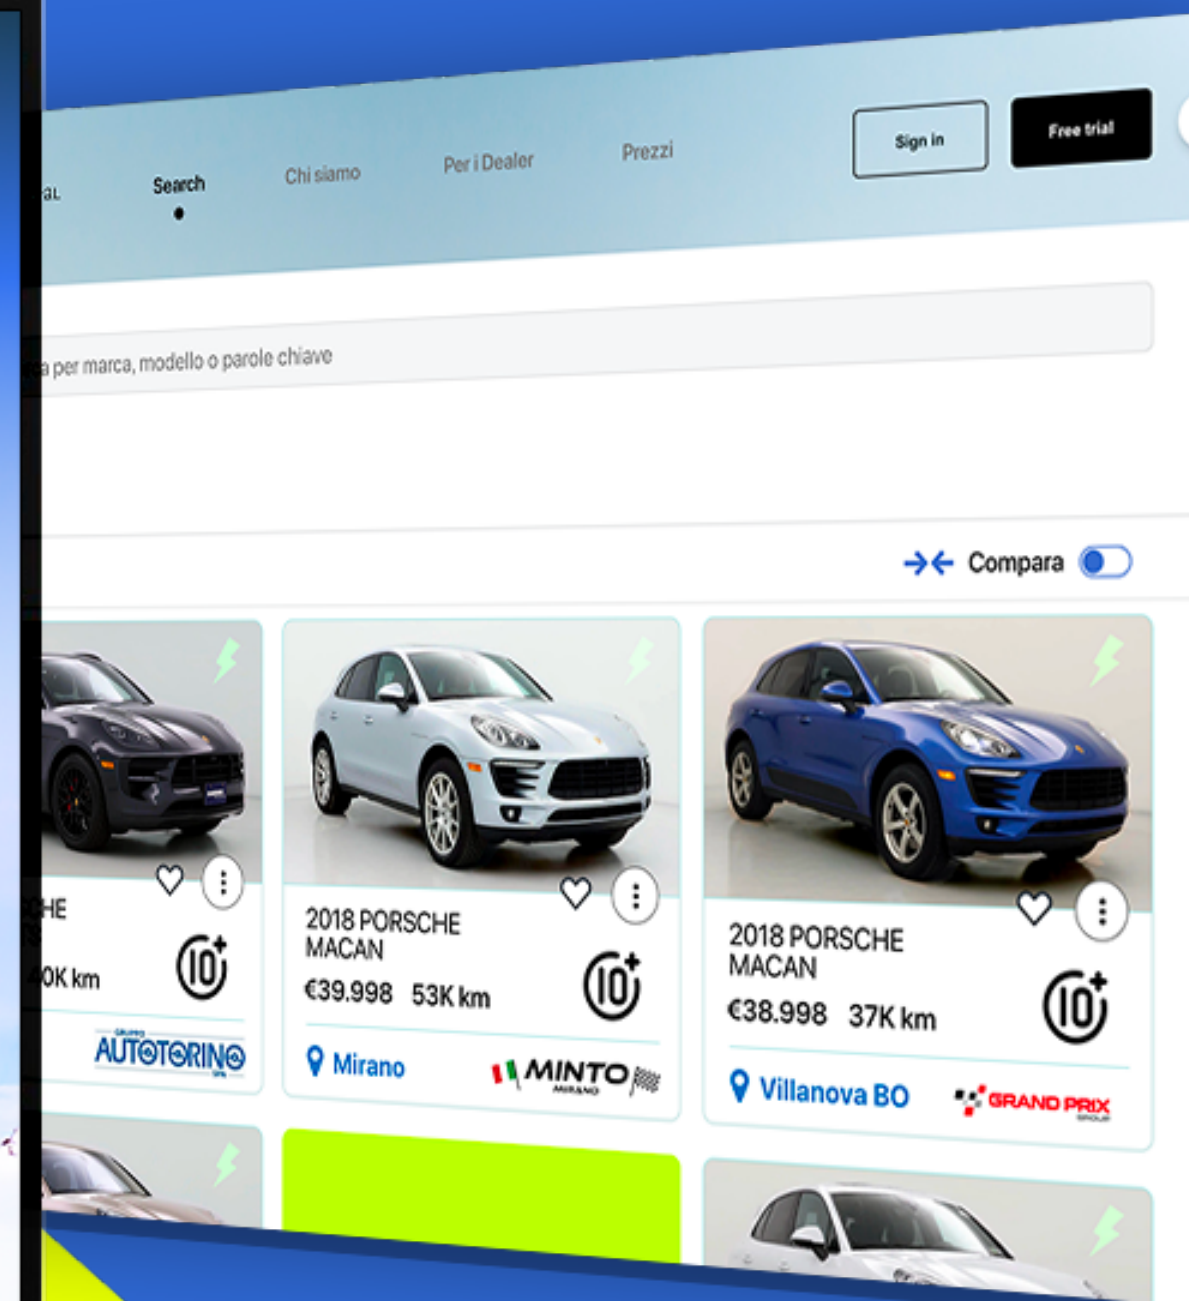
AL
Search
Chi siamo
Per i Dealer
Prezzi
Sign in
Free trial

a per marca, modello o parole chiave

Compara

HE
0K km
AUTOTORINO

2018 PORSCHE MACAN
€39.998 53K km
Mirano
MINTO

2018 PORSCHE MACAN
€38.998 37K km
Villanova BO
GRAND PRIX